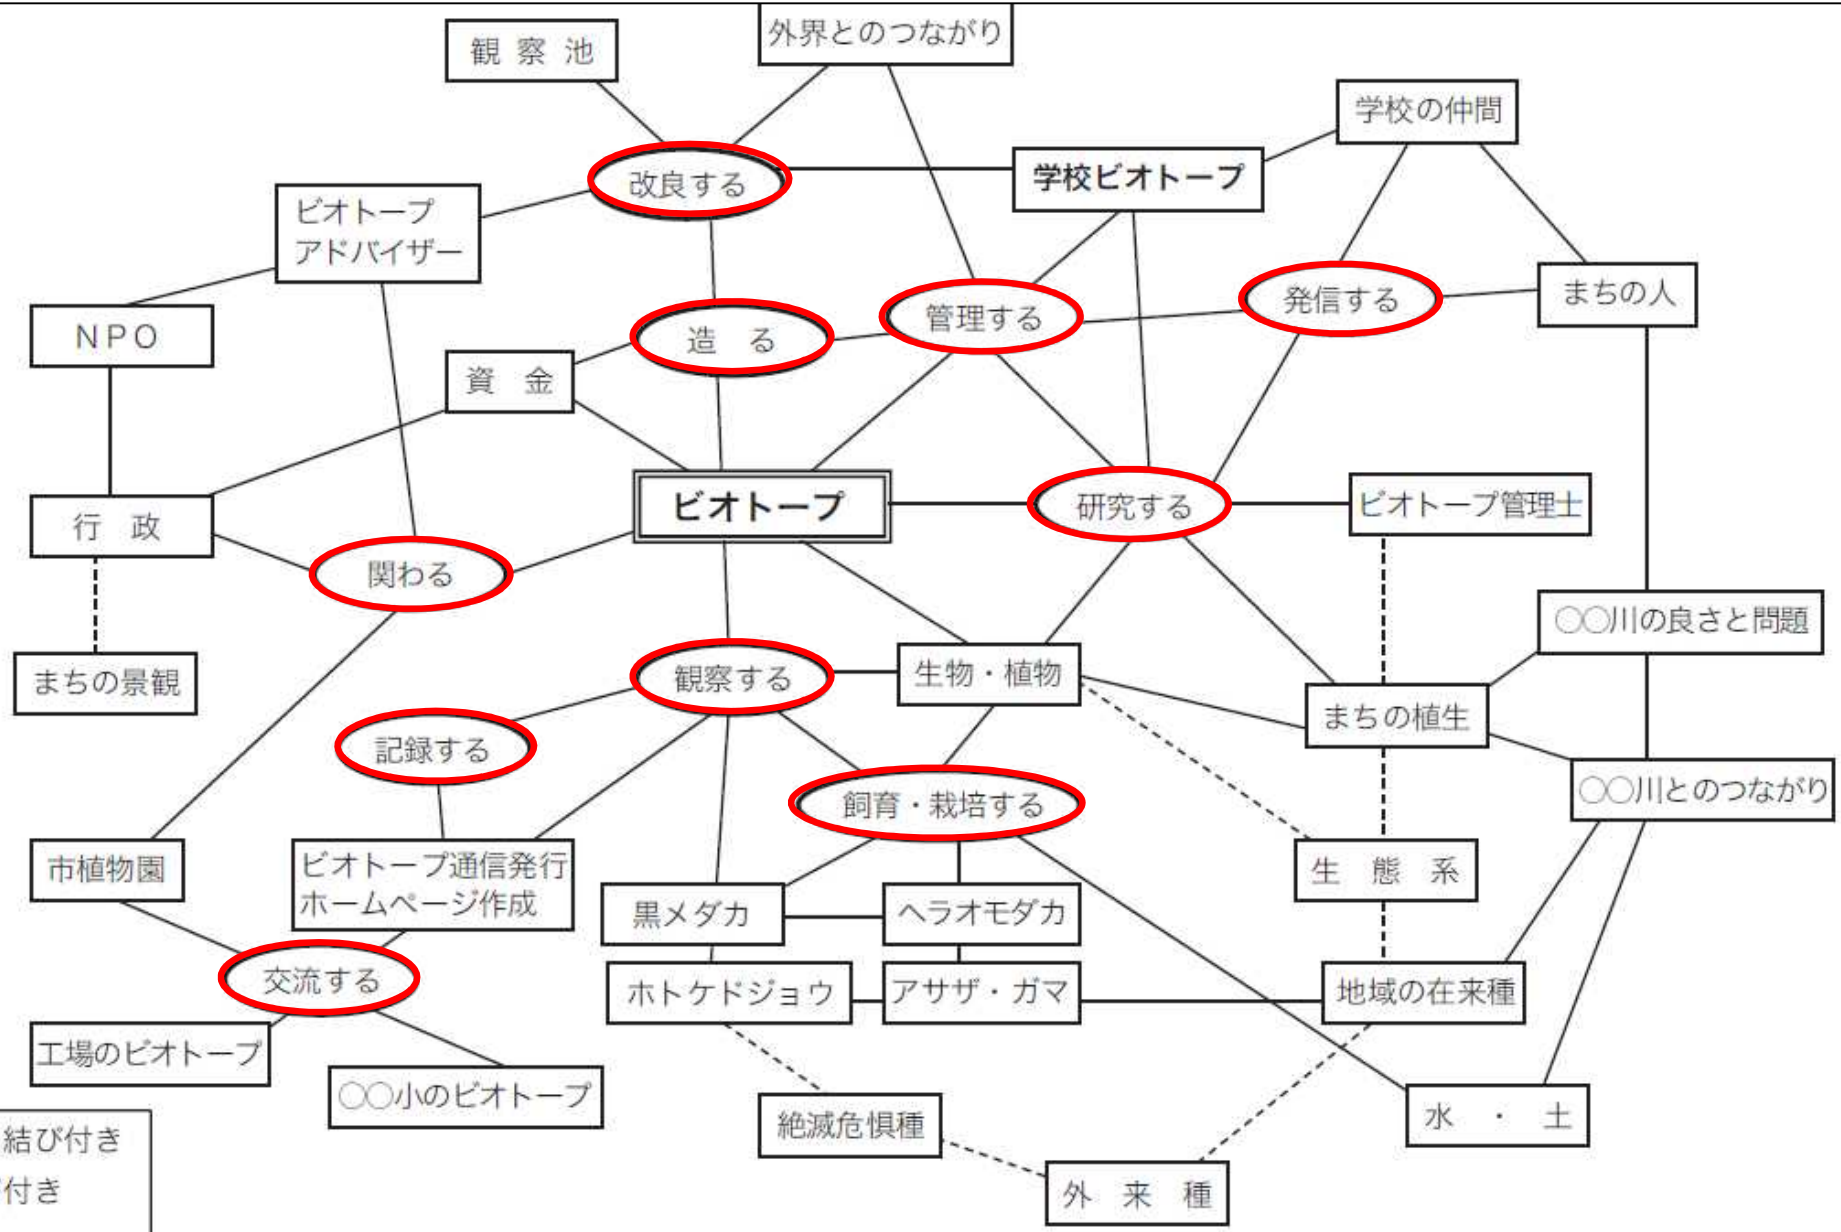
観 察 池

外界とのつながり

学校の仲間

改良する

学校ビオトープ

ビオトープ
アドバイザー

発信する

まちの人

管理する

NPO

造 る

資 金

ビオトープ

研究する

ビオトープ管理士

行 政

関わる

〇〇川の良さと問題

まちの景観

観察する

生物・植物

まちの植生

記録する

飼育・栽培する

〇〇川とのつながり

市植物園

ビオトープ通信発行
ホームページ作成

黒メダカ

ヘラオモダカ

生 態 系

交流する

ホトケドジョウ

アサザ・ガマ

地域の在来種

工場のビオトープ

〇〇小のビオトープ

絶滅危惧種

水 ・ 土

外 来 種

結び付き
付き